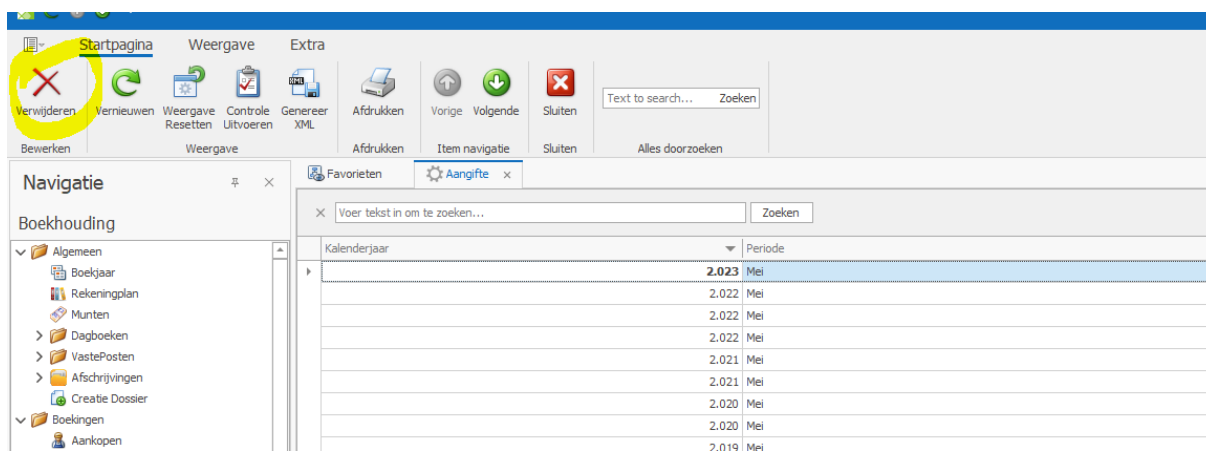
Startpagina Weergave Extra

Verwijderen
Bewerken

Vernieuwen Weergave Resetten Controle Uitvoeren Genereer XML
Weergave

Afdrukken
Afdrukken

Vorige Volgende
Item navigatie

Sluiten
Sluiten

Text to search... Zoeken
Alles doorzoeken

Navigatie

Boekhouding

Algemeen
Boekjaar
Rekeningplan
Munten
Dagboeken
VastePosten
Afschrijvingen
Creatie Dossier
Boekingen
Aankopen

Favorieten
Aangifte ×

× Voer tekst in om te zoeken... Zoeken

| Kalenderjaar | Periode |
|---|---|
| 2.023 | Mei |
| 2.022 | Mei |
| 2.022 | Mei |
| 2.022 | Mei |
| 2.021 | Mei |
| 2.021 | Mei |
| 2.020 | Mei |
| 2.020 | Mei |
| 2.019 | Mei |